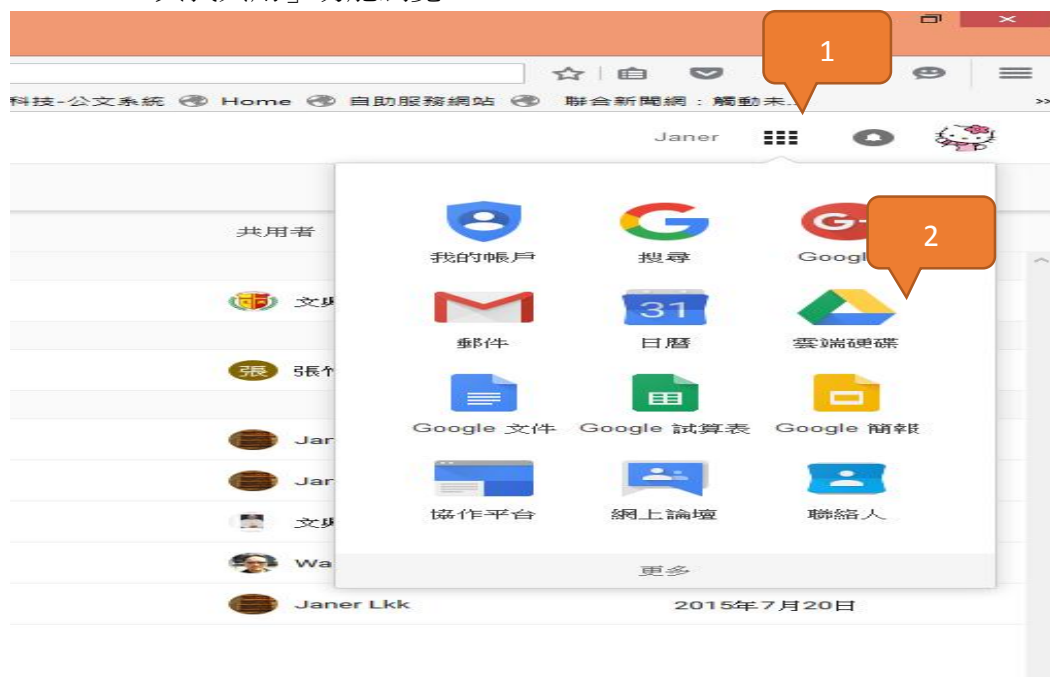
科技-公文系統 Home 自助服務網站 聯合新聞網：觸動未...

1

Janer

2

共用者

文
張 張
Jar
Jar
文
Wa
Janer Lkk 2015年7月20日

我的帳戶
搜尋
Googl
31
郵件
日曆
雲端硬碟
Google 文件
Google 試算表
Google 簡報
協作平台
網上論壇
聯絡人
更多